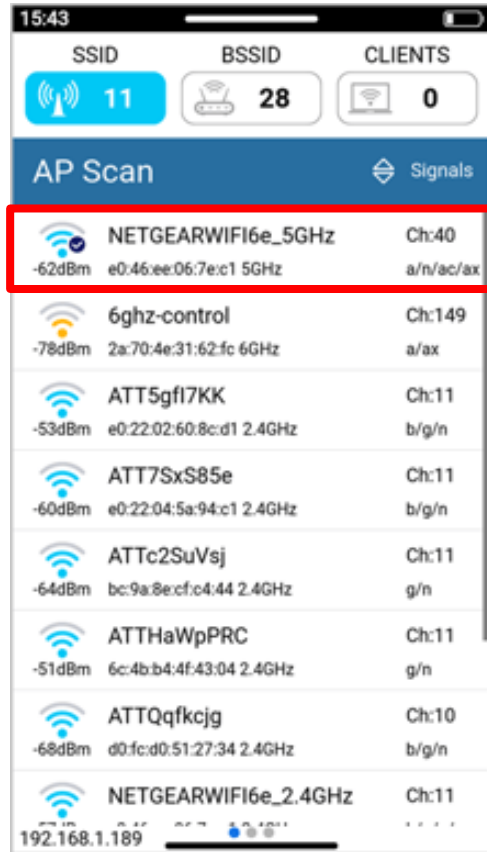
15:43

SSID
11

BSSID
28

CLIENTS
0

AP Scan
Signals

NETGEARWIFI6e_5GHz
-62dBm e0:46:ee:06:7e:c1 5GHz
Ch:40
a/n/ac/ax

6ghz-control
-78dBm 2a:70:4e:31:62:fc 6GHz
Ch:149
a/ax

ATT5gfI7KK
-53dBm e0:22:02:60:8c:d1 2.4GHz
Ch:11
b/g/n

ATT7SxS85e
-60dBm e0:22:04:5a:94:c1 2.4GHz
Ch:11
b/g/n

ATTc2SuVsj
-64dBm bc:9a:8e:cf:c4:44 2.4GHz
Ch:11
g/n

ATTHaWpPRC
-51dBm 6c:4b:b4:4f:43:04 2.4GHz
Ch:11
g/n

ATTQqfkcjg
-68dBm d0:fc:d0:51:27:34 2.4GHz
Ch:10
b/g/n

NETGEARWIFI6e_2.4GHz
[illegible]
Ch:11
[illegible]

192.168.1.189